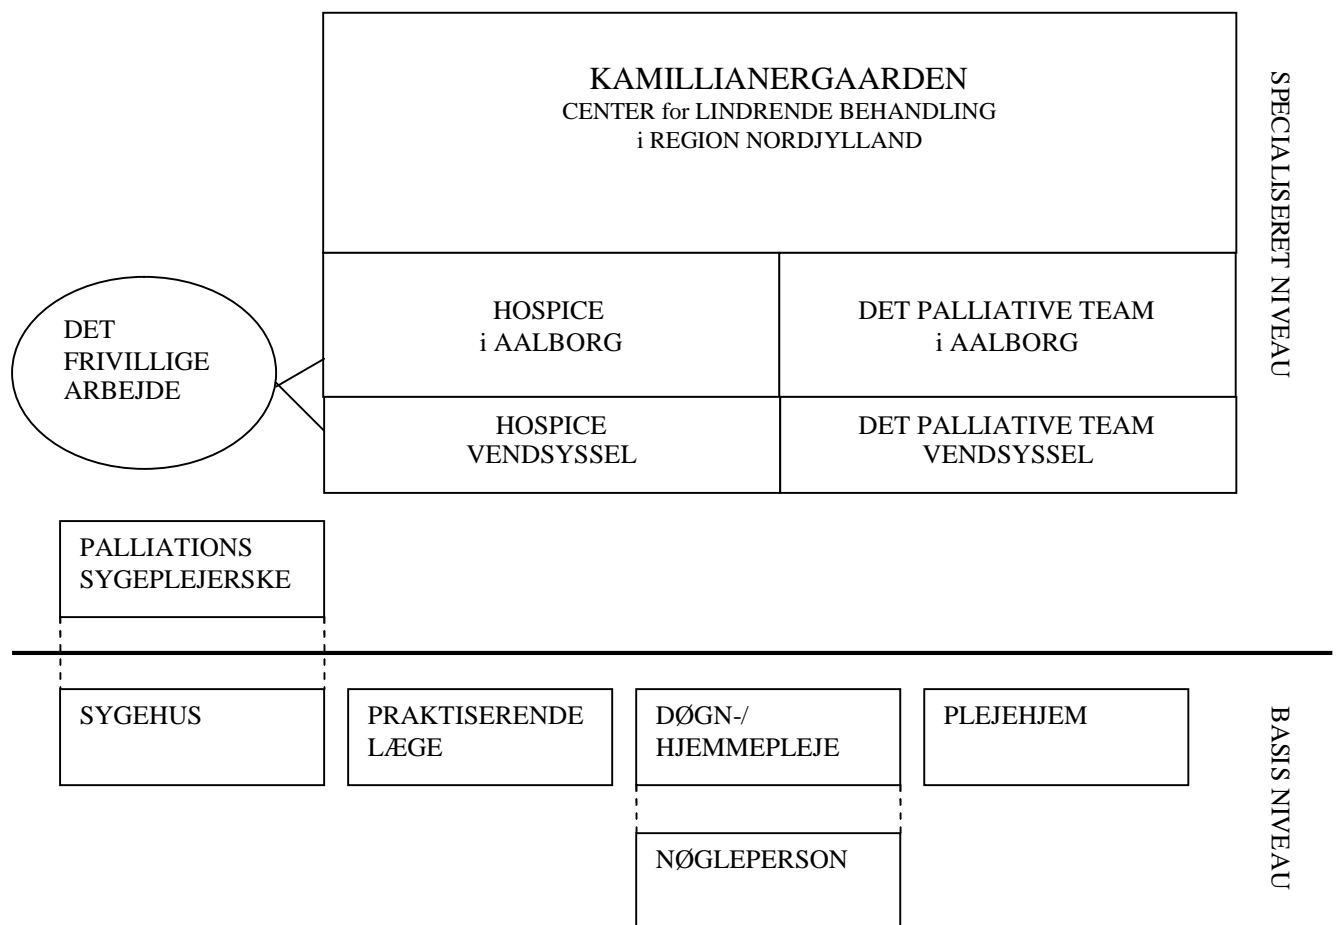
KAMILLIANERGAARDEN
CENTER for LINDRENDE BEHANDLING
i REGION NORDJYLLAND

SPECIALISERET NIVEAU

DET FRIVILLIGE ARBEJDE

HOSPICE
i AALBORG

DET PALLIATIVE TEAM
i AALBORG

HOSPICE
VENDSYSSEL

DET PALLIATIVE TEAM
VENDSYSSEL

PALLIATIONS SYGEPLEJERSKE

SYGEHUS

PRAKTISERENDE LÆGE

DØGN-/ HJEMMEPLEJE

PLEJEHJEM

NØGLEPERSON

BASIS NIVEAU